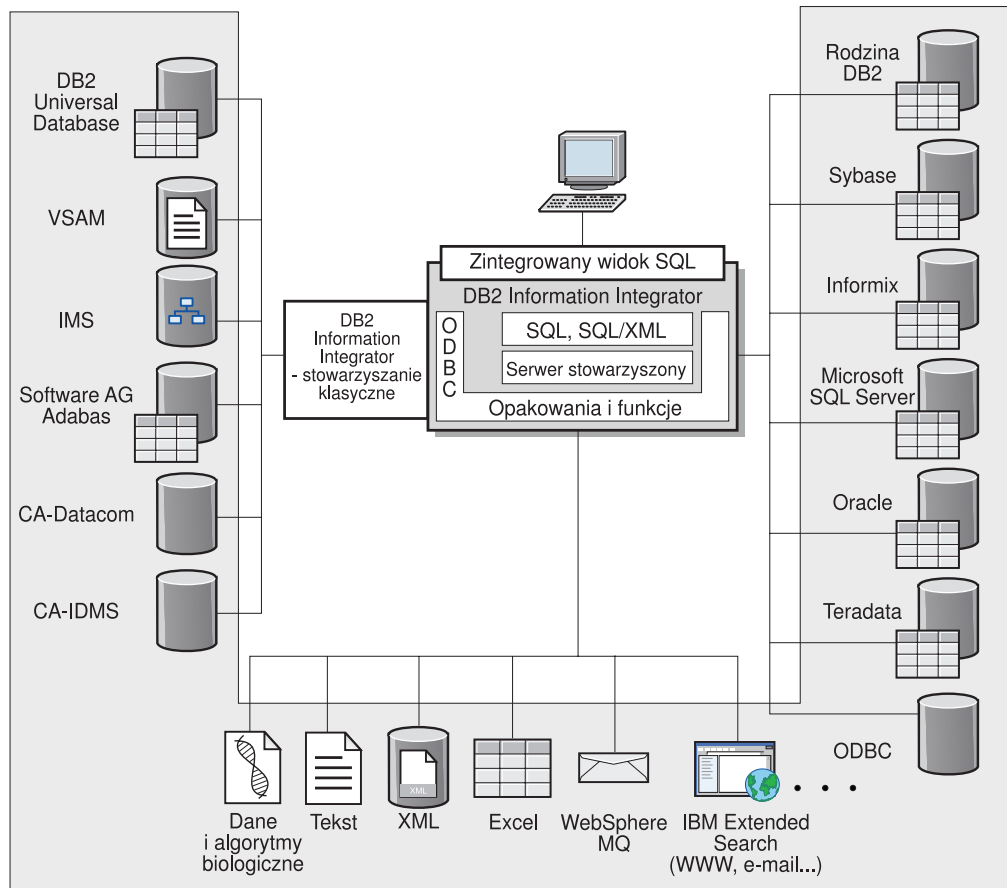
DB2 Universal Database

VSAM

IMS

Software AG Adabas

CA-Datacom

CA-IDMS

Zintegrowany widok SQL

DB2 Information Integrator

O D B C

SQL, SQL/XML

Serwer stowarzyszony

Opakowania i funkcje

DB2 Information Integrator - stowarzyszanie klasyczne

Rodzina DB2

Sybase

Informix

Microsoft SQL Server

Oracle

Teradata

ODBC

Dane i algorytmy biologiczne

Tekst

XML

XML

Excel

WebSphere MQ

IBM Extended Search (WWW, e-mail...)

. . .